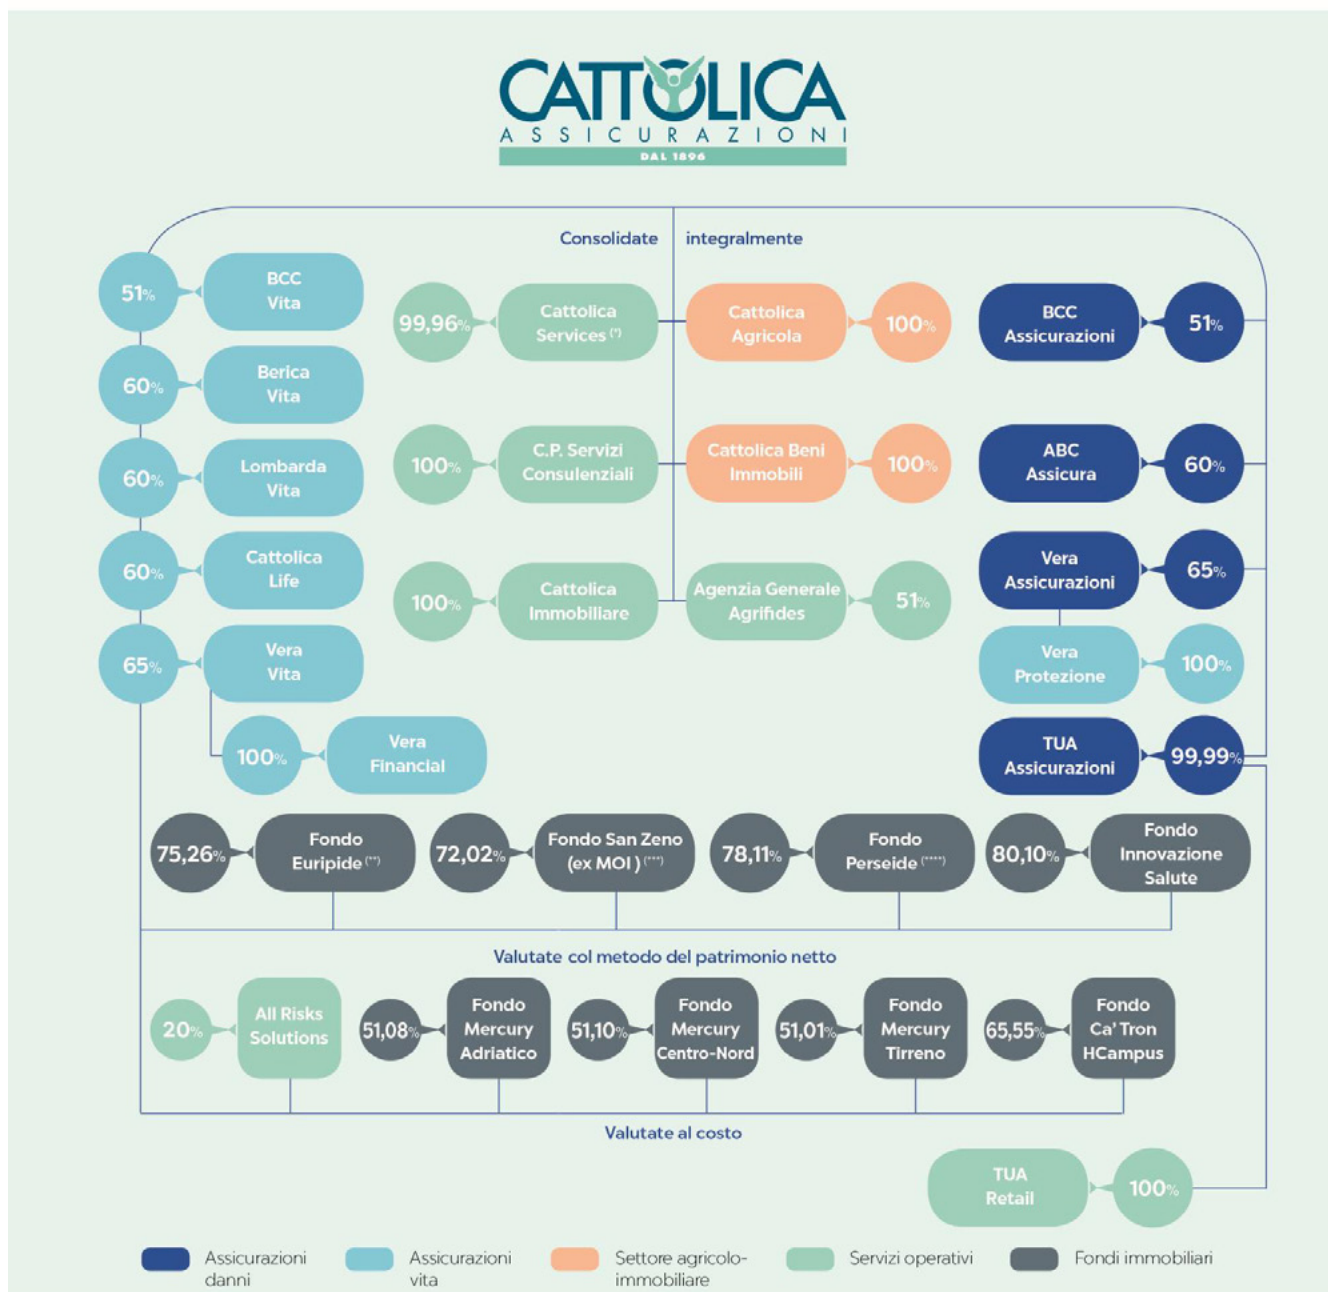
CATTOLICA
ASSICURAZIONI
DAL 1896

Consolidate integralmente

51% BCC Vita
60% Berica Vita
60% Lombarda Vita
60% Cattolica Life
65% Vera Vita
100% Vera Financial

99,96% Cattolica Services (*)
100% C.P. Servizi Consulenziali
100% Cattolica Immobiliare

Cattolica Agricola 100%
Cattolica Beni Immobili 100%
Agenzia Generale Agrifides 51%

BCC Assicurazioni 51%
ABC Assicura 60%
Vera Assicurazioni 65%
Vera Protezione 100%
TUA Assicurazioni 99,99%

75,26% Fondo Euripide (**)
72,02% Fondo San Zeno (ex MOI) (***)
78,11% Fondo Perseide (****)
80,10% Fondo Innovazione Salute

Valutate col metodo del patrimonio netto

20% All Risks Solutions
51,08% Fondo Mercury Adriatico
51,10% Fondo Mercury Centro-Nord
51,01% Fondo Mercury Tirreno
65,55% Fondo Ca' Tron HCampus

Valutate al costo

TUA Retail 100%

Assicurazioni danni
Assicurazioni vita
Settore agricolo-immobiliare
Servizi operativi
Fondi immobiliari